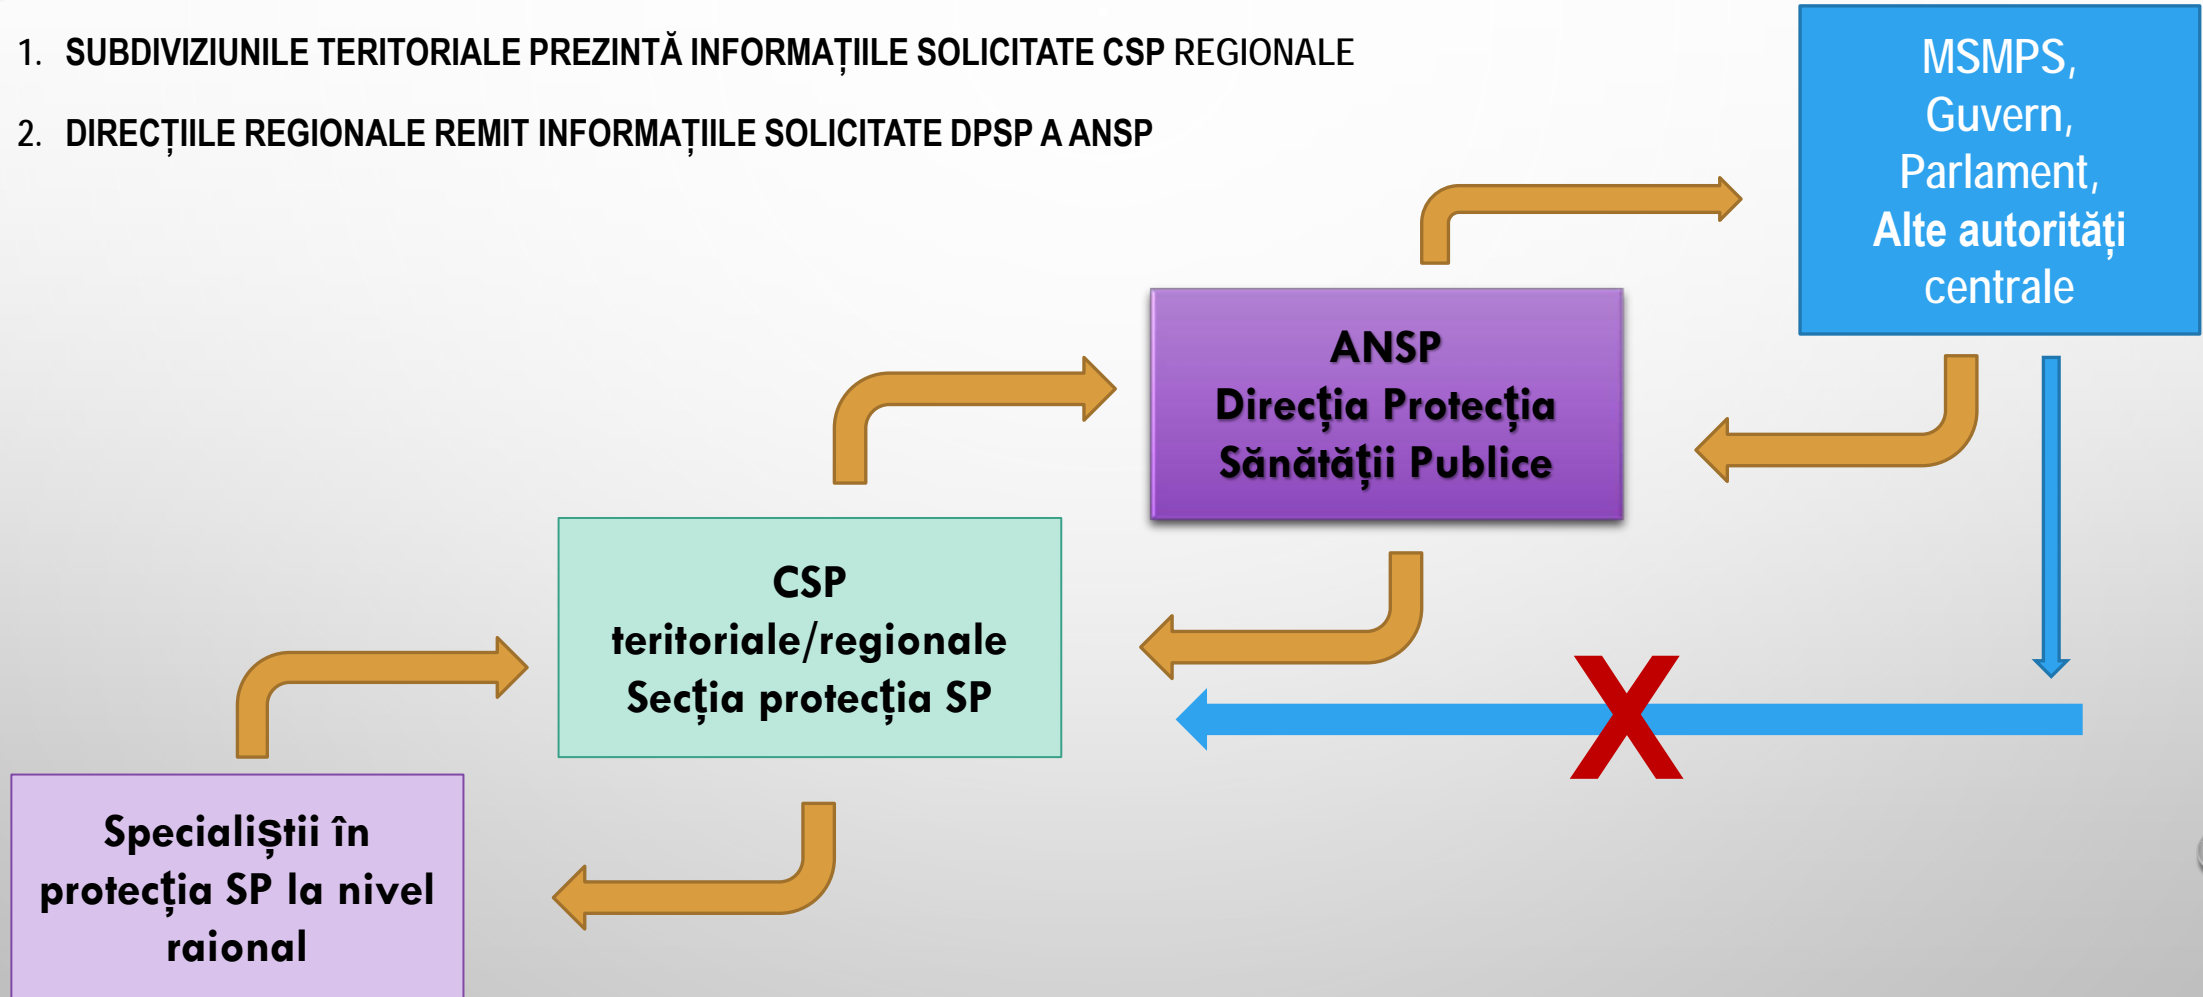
1. SUBDIVIZIUNILE TERITORIALE PREZINTĂ INFORMAȚIILE SOLICITATE CSP REGIONALE

2. DIRECȚIILE REGIONALE REMIT INFORMAȚIILE SOLICITATE DPSP A ANSP

MSMPS, Guvern, Parlament, Alte autorități centrale

ANSP
Direcția Protecția Sănătății Publice

CSP
teritoriale/regionale
Secția protecția SP

Specialiștii în protecția SP la nivel raional